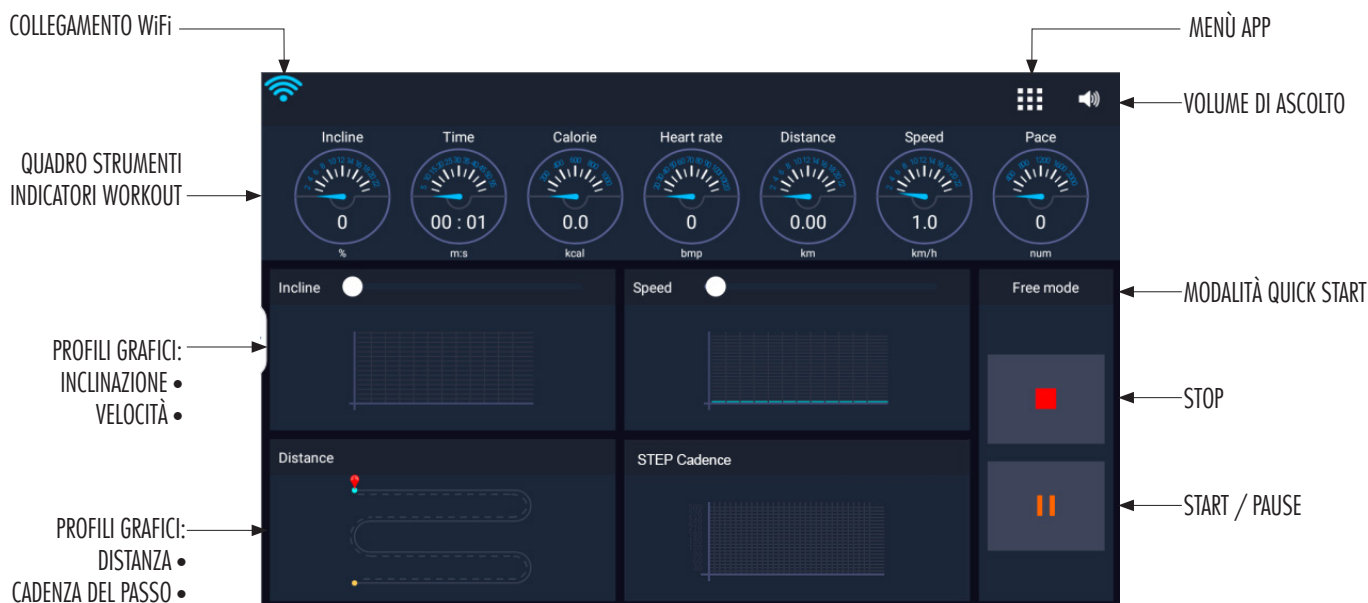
COLLEGAMENTO WiFi

MENÙ APP

VOLUME DI ASCOLTO

QUADRO STRUMENTI INDICATORI WORKOUT

| Incline | Time | Calorie | Heart rate | Distance | Speed | Pace |
|---|---|---|---|---|---|---|
| 0 | 00 : 01 | 0.0 | 0 | 0.00 | 1.0 | 0 |
| % | m:s | kcal | bmp | km | km/h | num |

Incline

Speed

Free mode

MODALITÀ QUICK START

PROFILI GRAFICI:
INCLINAZIONE •
VELOCITÀ •

STOP

Distance

STEP Cadence

START / PAUSE

PROFILI GRAFICI:
DISTANZA •
CADENZA DEL PASSO •